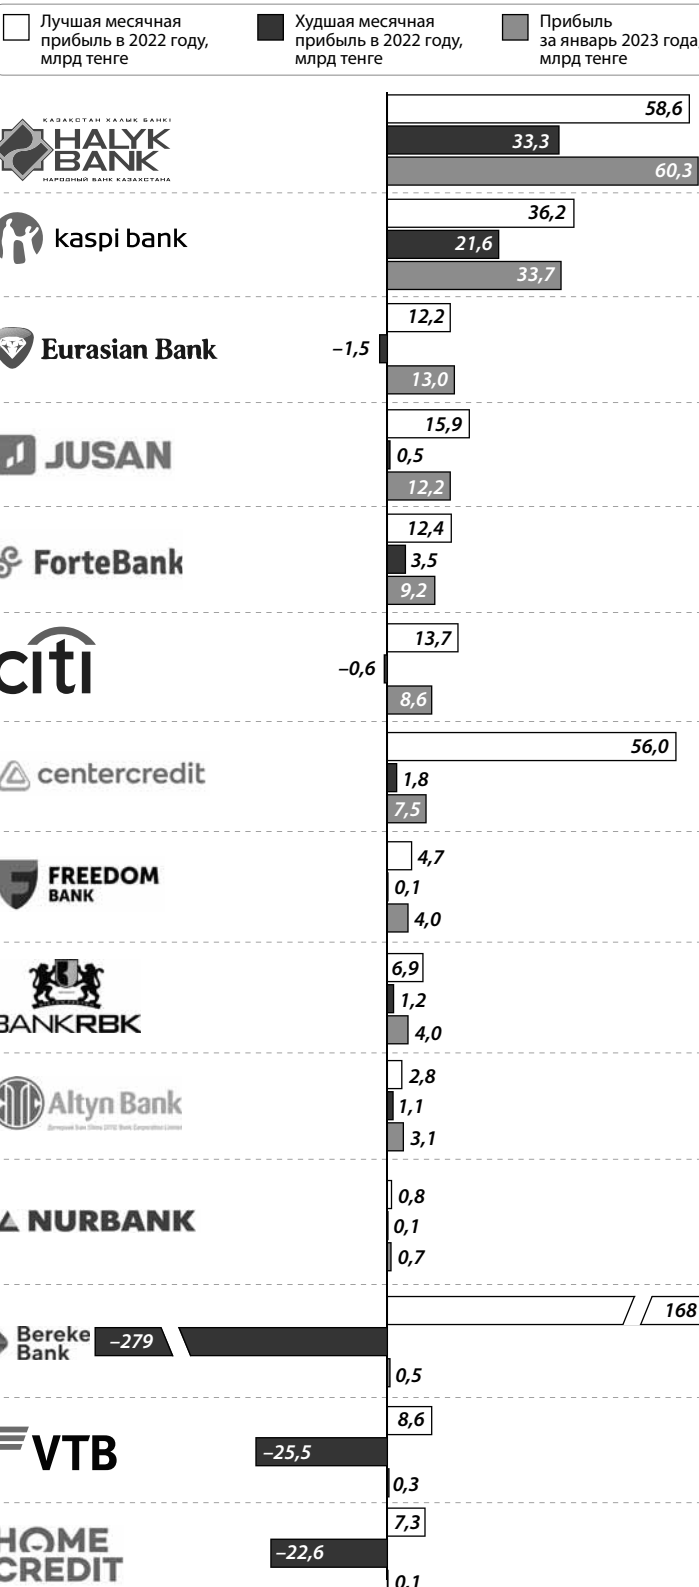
Лучшая месячная прибыль в 2022 году, млрд тенге

Худшая месячная прибыль в 2022 году, млрд тенге

Прибыль за январь 2023 года, млрд тенге

ҚАЗАҚСТАН ХАЛЫҚ БАНКІ HALYK BANK НАРОДНЫЙ БАНК КАЗАХСТАНА
58,6
33,3
60,3

kaspi bank
36,2
21,6
33,7

Eurasian Bank
12,2
–1,5
13,0

JUSAN
15,9
0,5
12,2

ForteBank
12,4
3,5
9,2

citi
13,7
–0,6
8,6

centercredit
56,0
1,8
7,5

FREEDOM BANK
4,7
0,1
4,0

BANKRBK
6,9
1,2
4,0

Altyn Bank
2,8
1,1
3,1

NURBANK
0,8
0,1
0,7

Bereke Bank
168
–279
0,5

VTB
8,6
–25,5
0,3

HOME CREDIT
7,3
–22,6
0,1